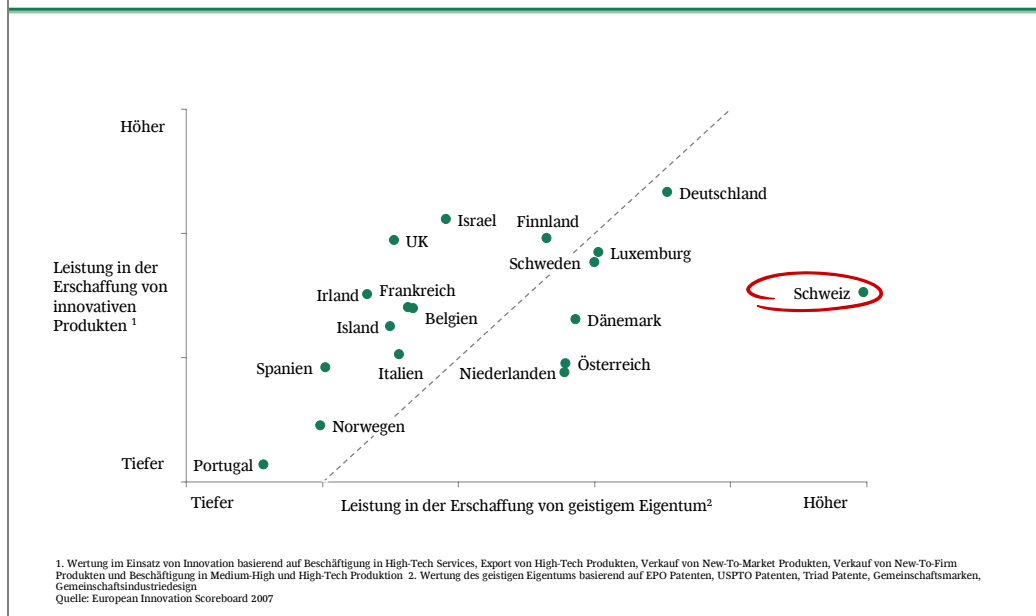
Höher

Leistung in der Erschaffung von innovativen Produkten ¹

Tiefer

Deutschland

Israel

Finnland

UK

Luxemburg

Schweden

Frankreich

Irland

Schweiz

Belgien

Island

Dänemark

Österreich

Spanien

Italien

Niederlanden

Norwegen

Portugal

Tiefer

Leistung in der Erschaffung von geistigem Eigentum²

Höher

1. Wertung im Einsatz von Innovation basierend auf Beschäftigung in High-Tech Services, Export von High-Tech Produkten, Verkauf von New-To-Market Produkten, Verkauf von New-To-Firm Produkten und Beschäftigung in Medium-High und High-Tech Produktion 2. Wertung des geistigen Eigentums basierend auf EPO Patenten, USPTO Patenten, Triad Patente, Gemeinschaftsmarken, Gemeinschaftsindustriedesign
Quelle: European Innovation Scoreboard 2007